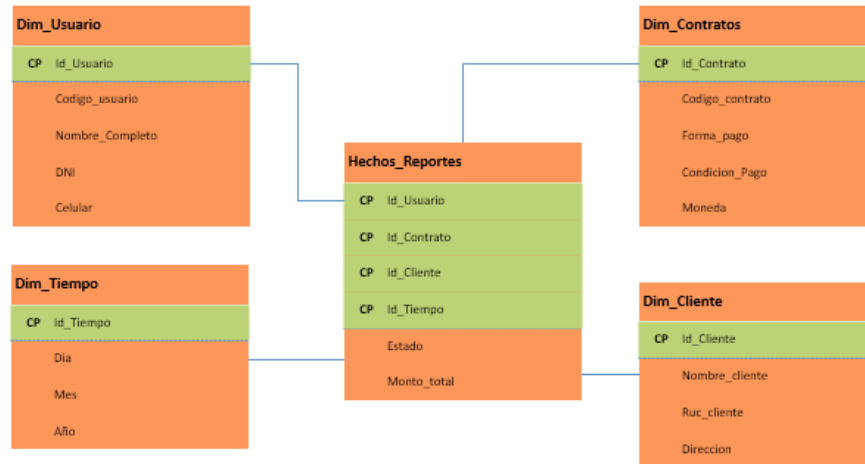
Dim_Usuario

CP Id_Usuario

Codigo_usuario

Nombre_Completo

DNI

Celular

Dim_Contratos

CP Id_Contrato

Codigo_contrato

Forma_pago

Condicion_Pago

Moneda

Hechos_Reportes

CP Id_Usuario

CP Id_Contrato

CP Id_Cliente

CP Id_Tiempo

Estado

Monto_total

Dim_Tiempo

CP Id_Tiempo

Dia

Mes

Año

Dim_Cliente

CP Id_Cliente

Nombre_cliente

Ruc_cliente

Direccion